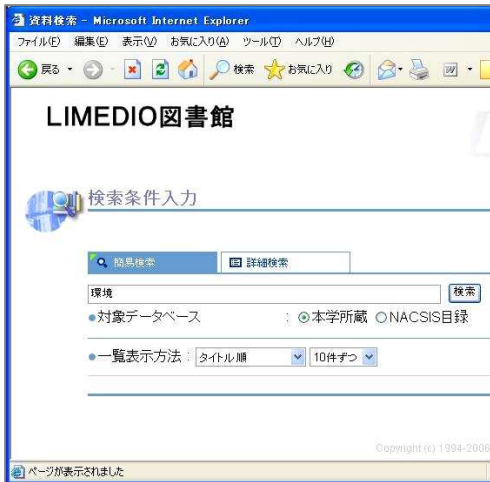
資料検索 - Microsoft Internet Explorer

ファイル(F) 編集(E) 表示(V) お気に入り(A) ツール(T) ヘルプ(H)

戻る 検索 お気に入り

LIMEDIO図書館

検索条件入力

簡易検索 詳細検索

環境 検索

●対象データベース : ⊙本学所蔵 ○NACSIS目録

●一覧表示方法 : タイトル順 10件ずつ

Copyright (c) 1994-2006

ページが表示されました